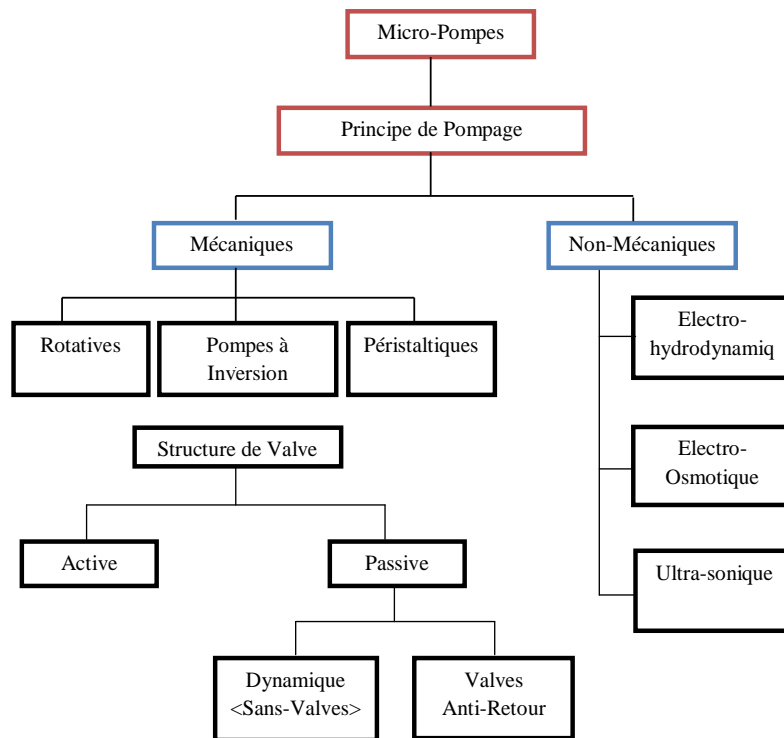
Micro-Pompes

Principe de Pompage

Mécaniques

Non-Mécaniques

Rotatives

Pompes à Inversion

Péristaltiques

Electro-hydrodynamiq

Structure de Valve

Electro-Osmotique

Active

Passive

Ultra-sonique

Dynamique <Sans-Valves>

Valves Anti-Retour